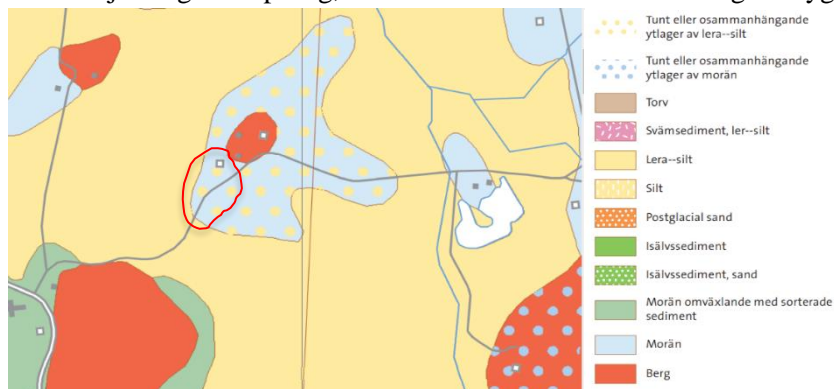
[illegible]

Tunt eller osammanhängande ytlager av lera--silt

Tunt eller osammanhängande ytlager av morän

Torv

Svämsediment, ler--silt

Lera--silt

Silt

Postglacial sand

Isälvssediment

Isälvssediment, sand

Morän omväxlande med sorterade sediment

Morän

Berg